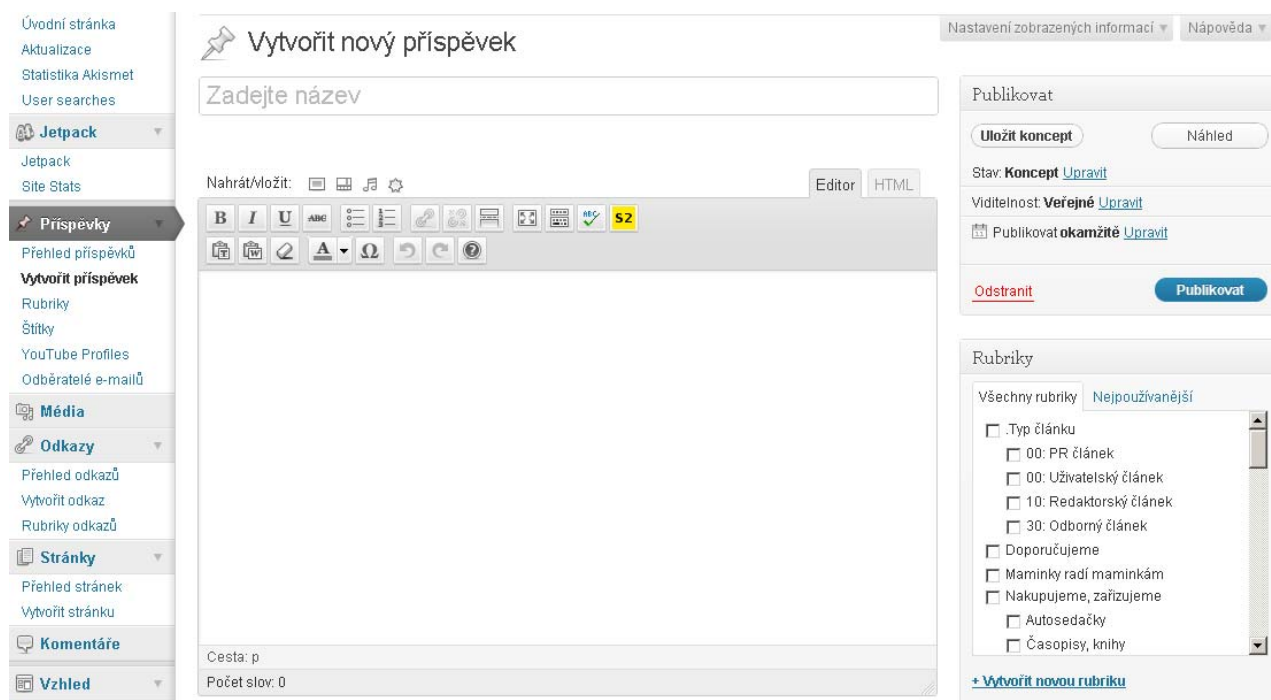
Úvodní stránka
Aktualizace
Statistika Akismet
User searches
Jetpack
Jetpack
Site Stats
Příspěvky
Přehled příspěvků
Vytvořit příspěvek
Rubriky
Štítky
YouTube Profiles
Odběratelé e-mailů
Média
Odkazy
Přehled odkazů
Vytvořit odkaz
Rubriky odkazů
Stránky
Přehled stránek
Vytvořit stránku
Komentáře
Vzhled

Vytvořit nový příspěvek

Nastavení zobrazených informací ▼ Nápověda ▼

Zadejte název

Nahrát/vložit:

Editor HTML

B I U ABC S2

A Ω

Cesta: p
Počet slov: 0

Publikovat
Uložit koncept
Náhled
Stav: **Koncept** Upravit
Viditelnost: **Veřejné** Upravit
Publikovat **okamžitě** Upravit
Odstranit
Publikovat

Rubriky
Všechny rubriky Nejpoužívanější
.Typ článku
00: PR článek
00: Uživatelský článek
10: Redaktorský článek
30: Odborný článek
Doporučujeme
Maminky radí maminkám
Nakupujeme, zařizujeme
Autosedačky
Časopisy, knihy
+ Vytvořit novou rubriku